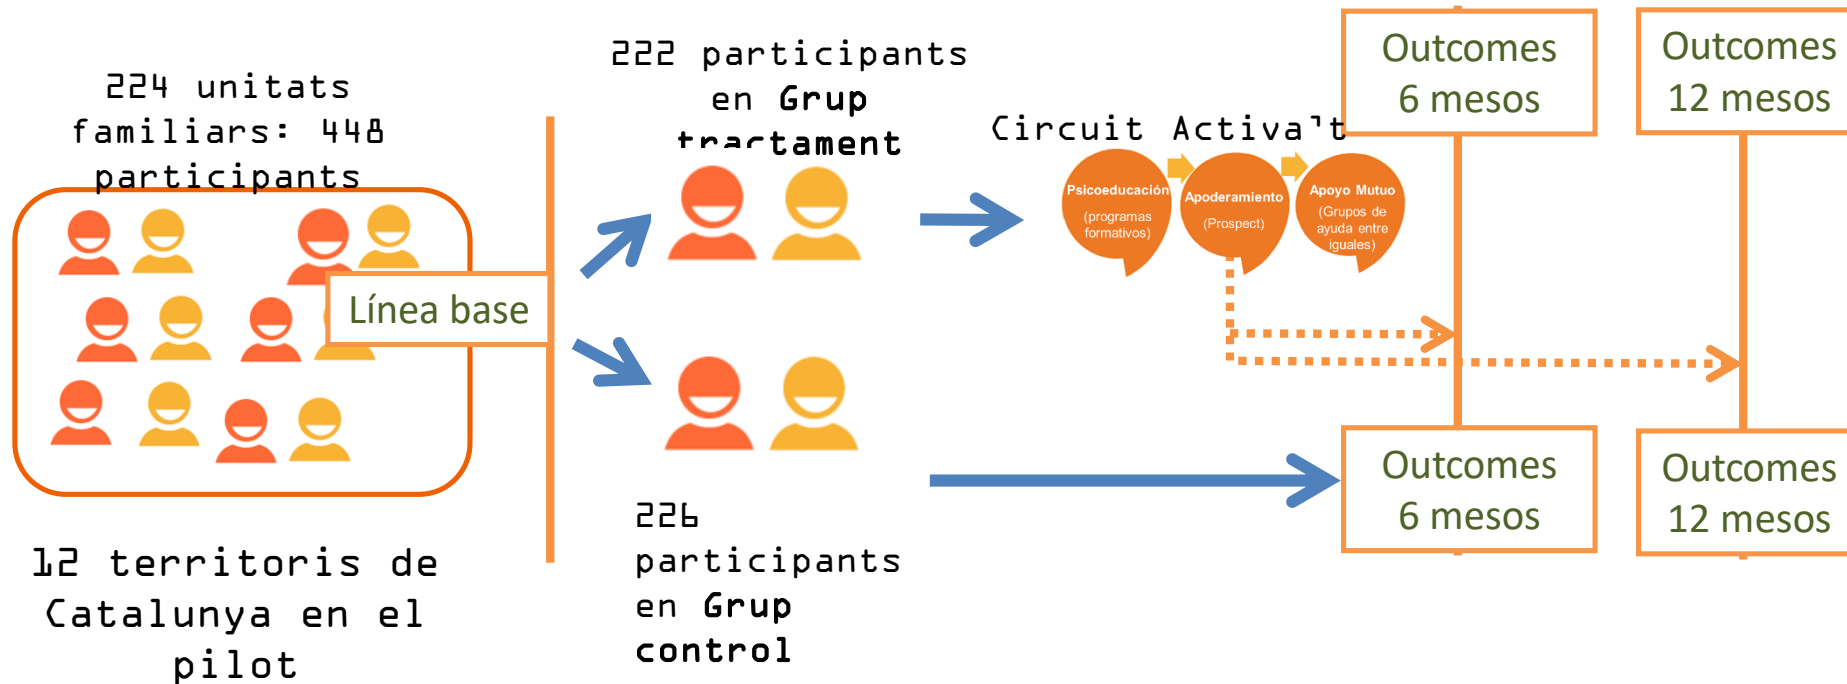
224 unitats familiars: 448 participants

Línea base

12 territoris de Catalunya en el pilot

222 participants en Grup tractament

226 participants en Grup control

Circuit Activa't

Psicoeducación
(programas formativos)

Apoderamiento
(Prospect)

Apoyo Mutuo
(Grupos de ayuda entre iguales)

Outcomes 6 mesos

Outcomes 12 mesos

Outcomes 6 mesos

Outcomes 12 mesos